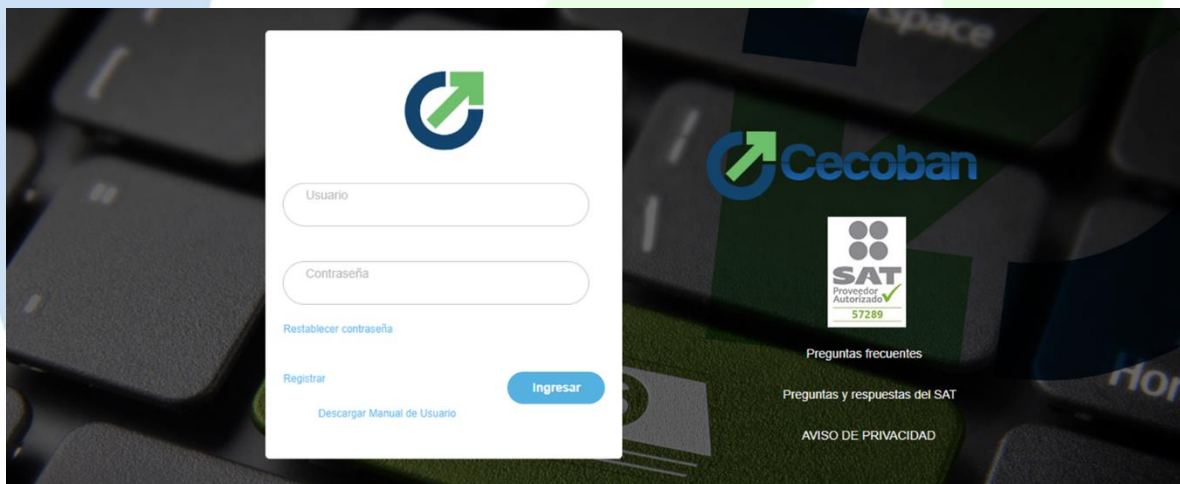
Usuario

Contraseña

Restablecer contraseña

Registrar

Ingresar

Descargar Manual de Usuario

Cecoban

SAT
Proveedor
Autorizado
57289

Preguntas frecuentes

Preguntas y respuestas del SAT

AVISO DE PRIVACIDAD